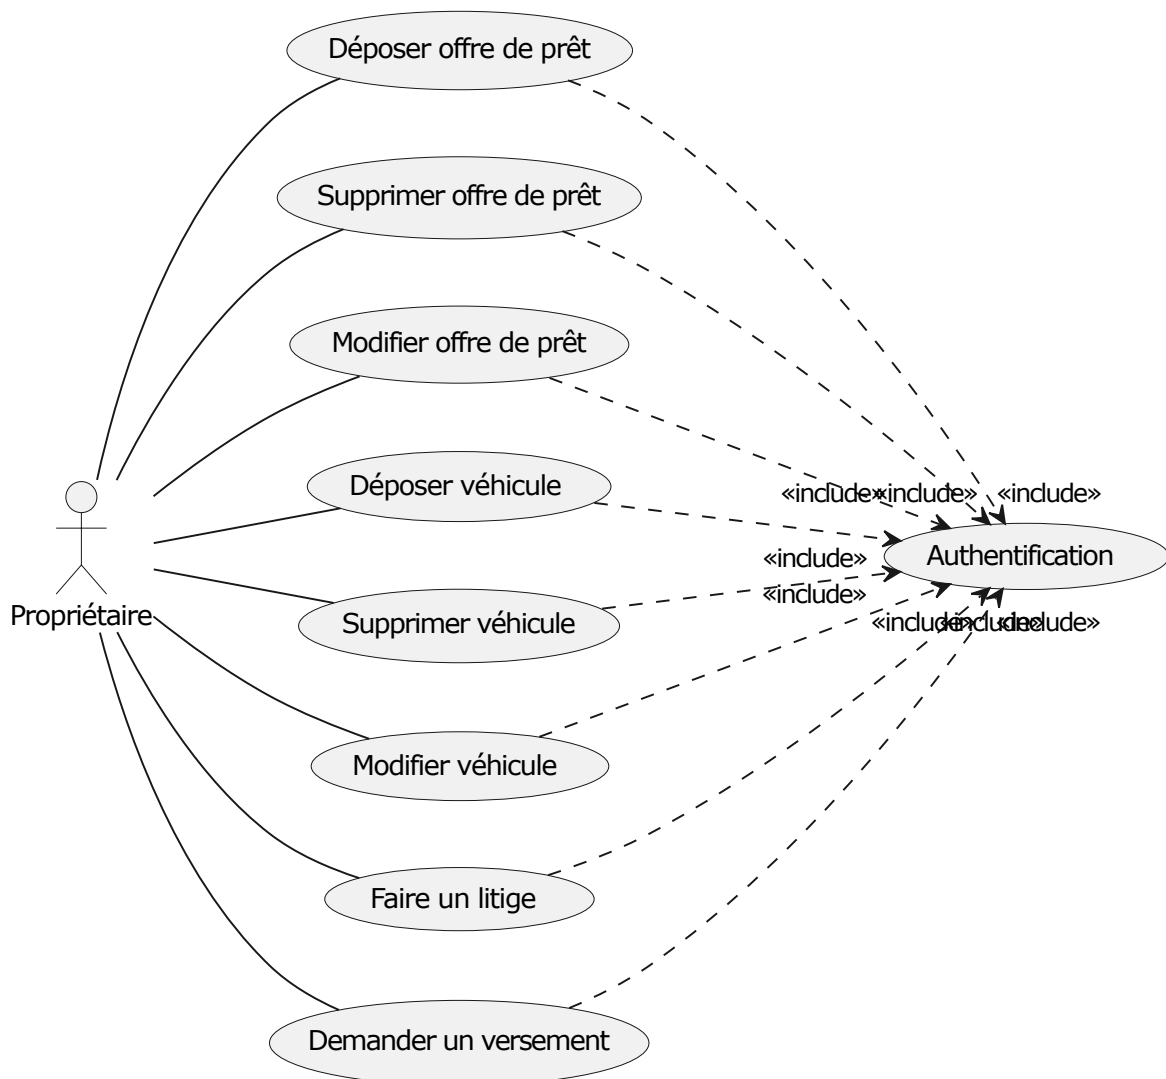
Déposer offre de prêt

Supprimer offre de prêt

Modifier offre de prêt

Déposer véhicule

Propriétaire

Supprimer véhicule

Modifier véhicule

Faire un litige

Demander un versement

«include»«include»

«include»

«include»

Authentification

«include»

«include»«include»«include»